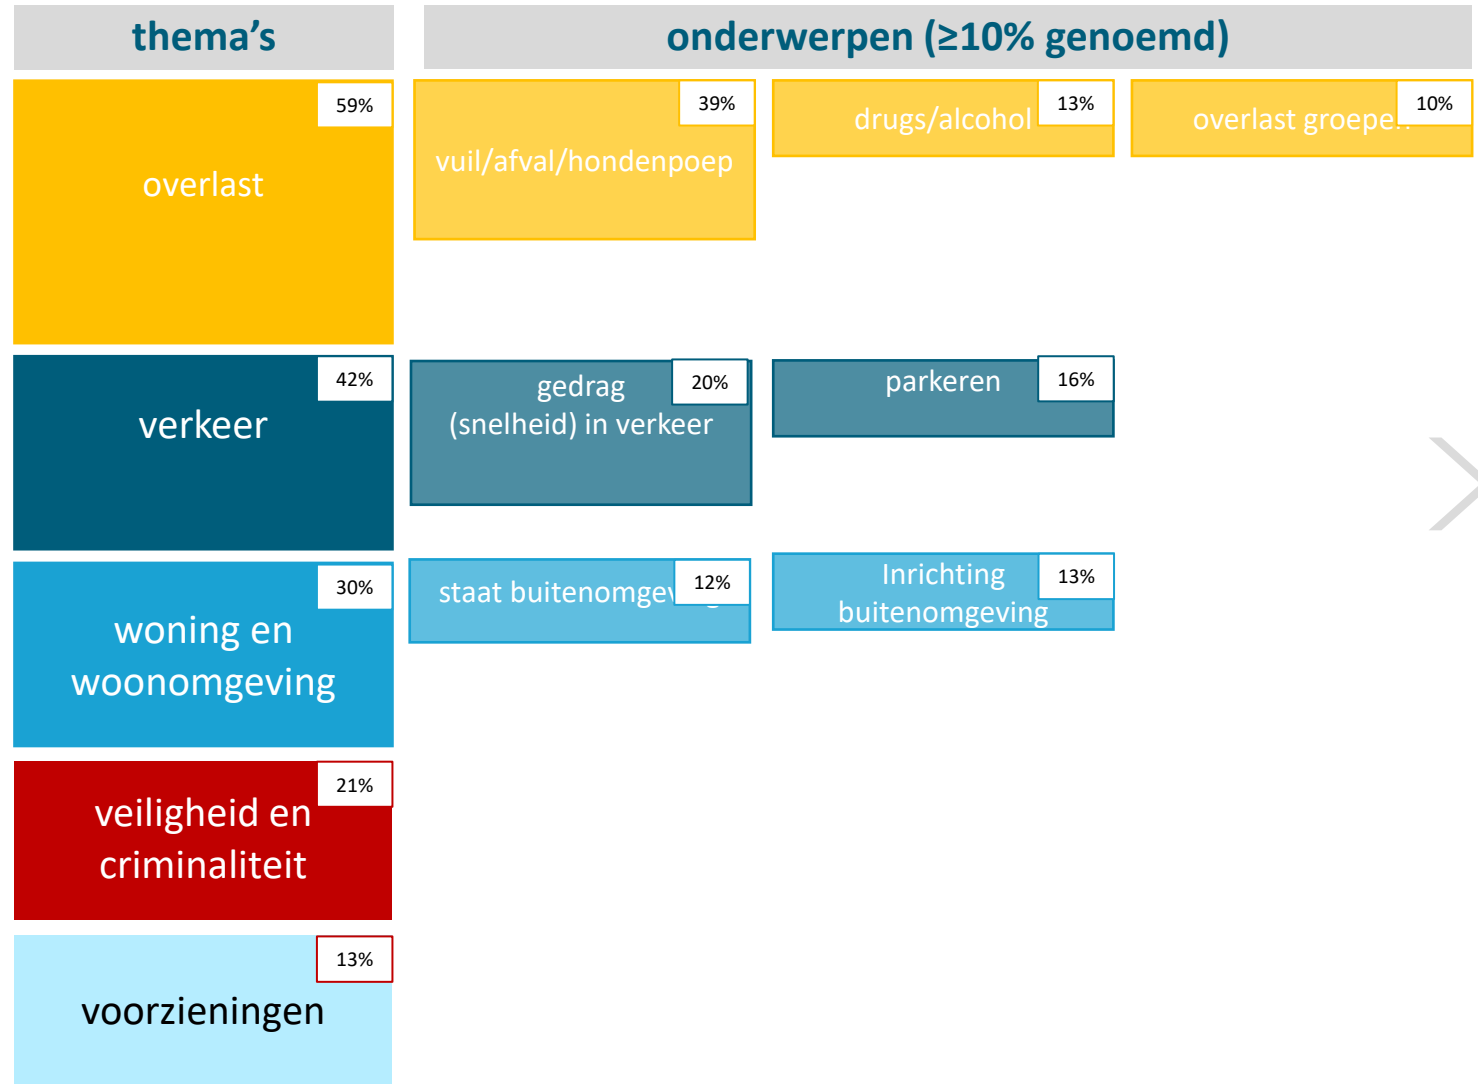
thema's

onderwerpen (≥10% genoemd)

59%
overlast

39%
vuil/afval/hondenpoep

drugs/alcohol
13%

overlast groepe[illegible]
10%

42%
verkeer

gedrag (snelheid) in verkeer
20%

parkeren
16%

30%
woning en woonomgeving

staat buitenomge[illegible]
12%

Inrichting buitenomgeving
13%

21%
veiligheid en criminaliteit

13%
voorzieningen